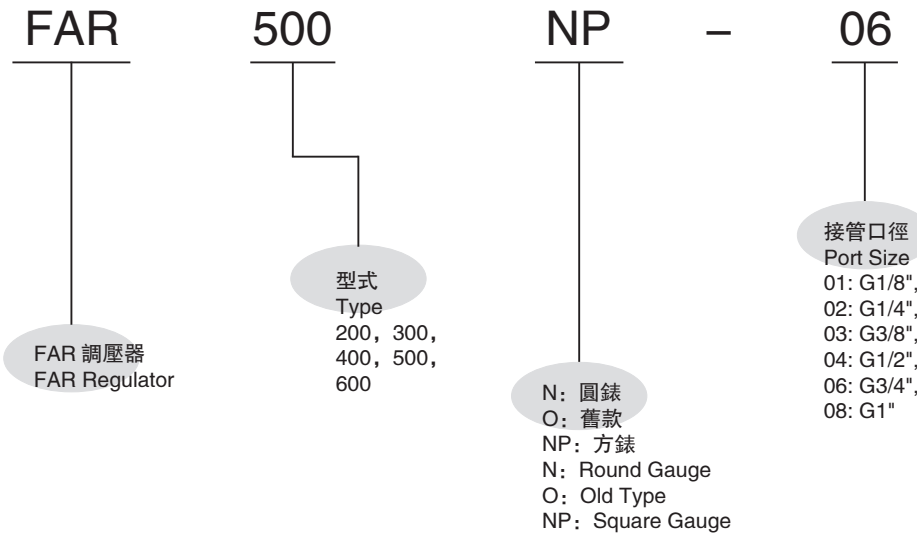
FAR 500 NP – 06

FAR 調壓器
FAR Regulator

型式
Type
200，300，
400，500，
600

N：圓錶
O：舊款
NP：方錶
N：Round Gauge
O：Old Type
NP：Square Gauge

接管口徑
Port Size
01: G1/8",
02: G1/4",
03: G3/8",
04: G1/2",
06: G3/4",
08: G1"